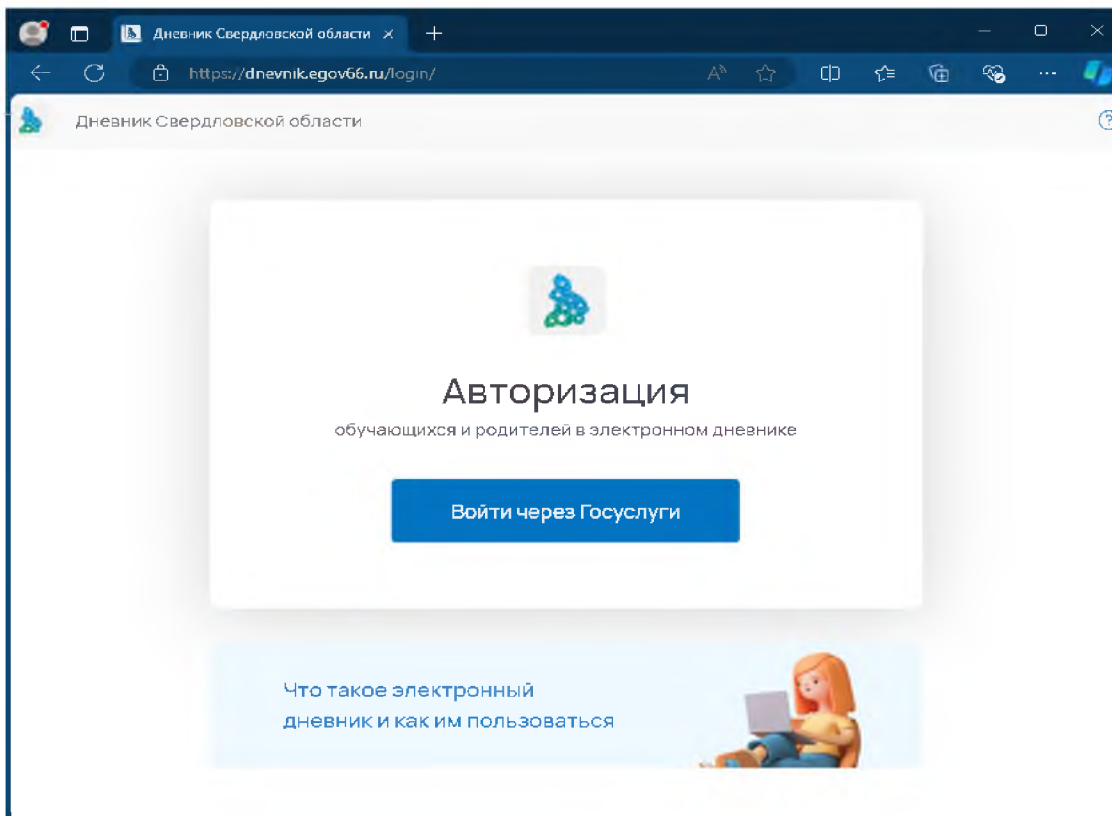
Дневник Свердловской области

https://dnevnik.egov66.ru/login/

Дневник Свердловской области

Авторизация

обучающихся и родителей в электронном дневнике

Войти через Госуслуги

Что такое электронный дневник и как им пользоваться